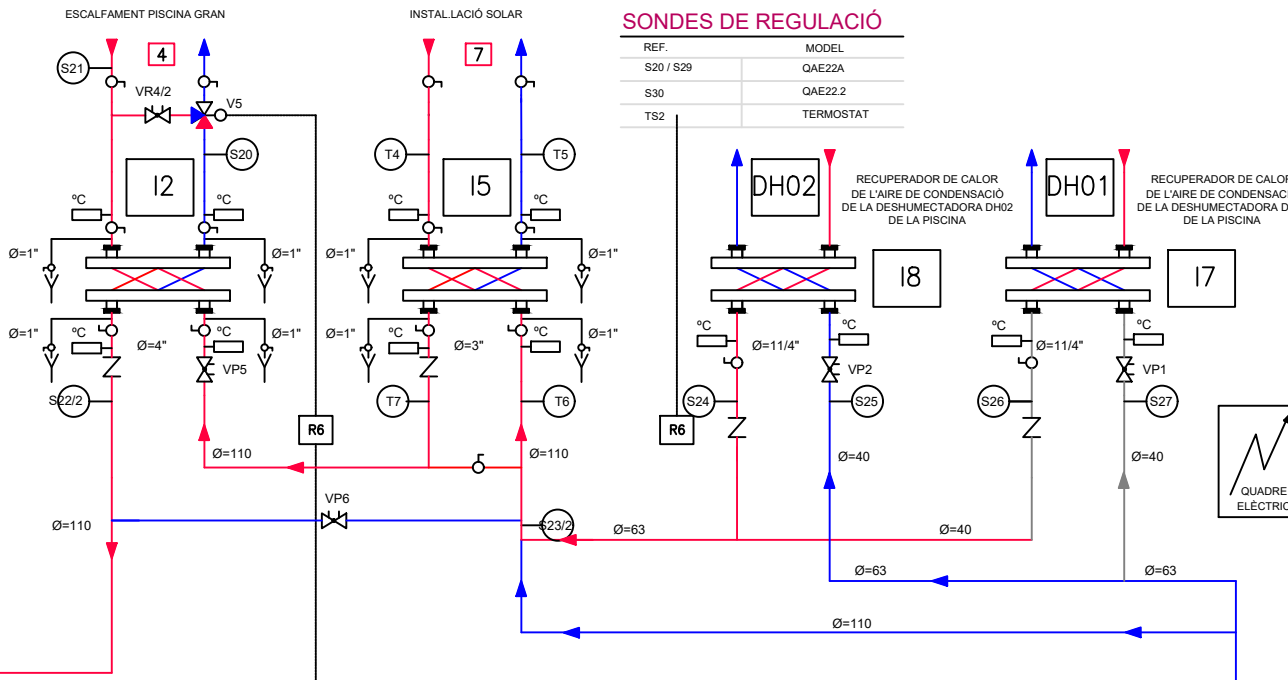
ESCALFAMENT PISCINA GRAN

INSTAL.LACIÓ SOLAR

SONDES DE REGULACIÓ

| REF. | MODEL |
|---|---|
| S20 / S29 | QAE22A |
| S30 | QAE22.2 |
| TS2 | TERMOSTAT |

4

7

S21

VR4/2

V5

S20

T4

T5

I2

I5

ºC

ºC

ºC

ºC

Ø=1"

Ø=1"

Ø=1"

Ø=1"

Ø=1"

Ø=1"

Ø=1"

Ø=1"

ºC

ºC

ºC

ºC

Ø=4"

Ø=3"

VP5

S22/2

T7

T6

R6

Ø=110

Ø=110

VP6

Ø=110

S23/2

DH02

RECUPERADOR DE CALOR DE L'AIRE DE CONDENSACIÓ DE LA DESHUMECTADORA DH02 DE LA PISCINA

DH01

RECUPERADOR DE CALOR DE L'AIRE DE CONDENSACI DE LA DESHUMECTADORA D DE LA PISCINA

I8

I7

ºC

ºC

ºC

ºC

Ø=11/4"

Ø=11/4"

VP2

VP1

S24

S25

S26

S27

R6

Ø=40

Ø=40

Ø=63

Ø=40

Ø=63

Ø=63

Ø=110

QUADRE ELÈCTRIC